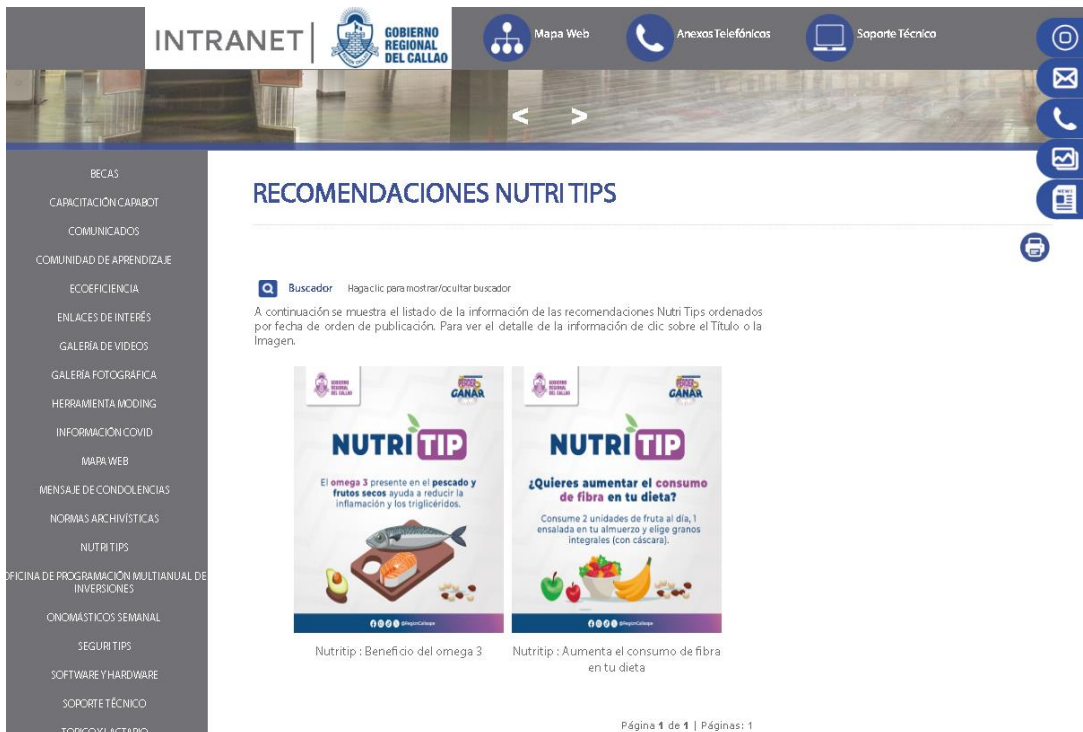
INTRANET | GOBIERNO REGIONAL DEL CALLAO

Mapa Web

Anexos Telefónicos

Soporte Técnico

BECAS
CAPACITACIÓN CAPABOT
COMUNICADOS
COMUNIDAD DE APRENDIZAJE
ECOEFICIENCIA
ENLACES DE INTERÉS
GALERÍA DE VIDEOS
GALERÍA FOTOGRÁFICA
HERRAMIENTA MODING
INFORMACIÓN COVID
MAPA WEB
MENSAJE DE CONDOLENCIAS
NORMAS ARCHIVÍSTICAS
NUTRI TIPS
OFICINA DE PROGRAMACIÓN MULTIANUAL DE INVERSIONES
ONOMÁSTICOS SEMANAL
SEGURI TIPS
SOFTWARE Y HARDWARE
SOPORTE TÉCNICO
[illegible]

RECOMENDACIONES NUTRI TIPS

Buscador Haga clic para mostrar/ocultar buscador

A continuación se muestra el listado de la información de las recomendaciones Nutri Tips ordenados por fecha de orden de publicación. Para ver el detalle de la información de clic sobre el Título o la Imagen.

GOBIERNO REGIONAL DEL CALLAO
GANAR

NUTRI TIP

El omega 3 presente en el pescado y frutos secos ayuda a reducir la inflamación y los triglicéridos.

@RegionCallaope

Nutritip : Beneficio del omega 3

GOBIERNO REGIONAL DEL CALLAO
GANAR

NUTRI TIP

¿Quieres aumentar el consumo de fibra en tu dieta?

Consume 2 unidades de fruta al día, 1 ensalada en tu almuerzo y elige granos integrales (con cáscara).

@RegionCallaope

Nutritip : Aumenta el consumo de fibra en tu dieta

Página 1 de 1 | Páginas: 1